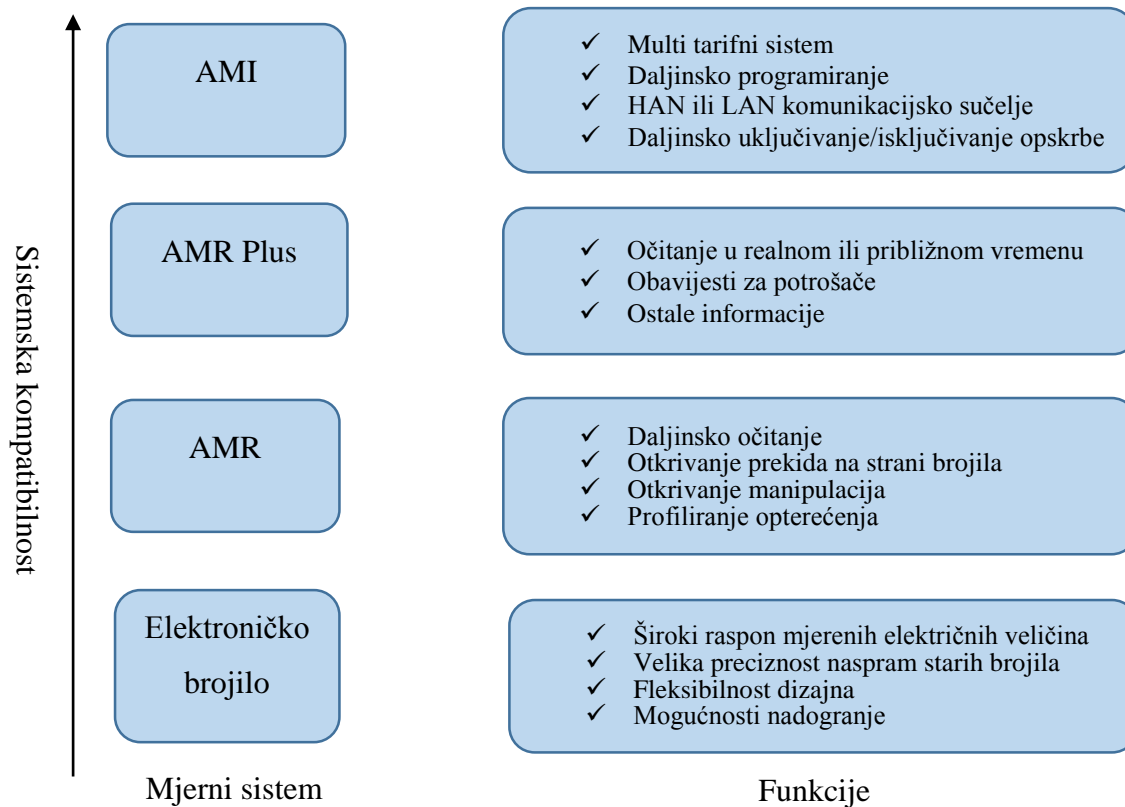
Sistemska kompatibilnost

AMI

✓ Multi tarifni sistem
✓ Daljinsko programiranje
✓ HAN ili LAN komunikacijsko sučelje
✓ Daljinsko uključivanje/isključivanje opskrbe

AMR Plus

✓ Očitanje u realnom ili približnom vremenu
✓ Obavijesti za potrošače
✓ Ostale informacije

AMR

✓ Daljinsko očitanje
✓ Otkrivanje prekida na strani brojila
✓ Otkrivanje manipulacija
✓ Profiliranje opterećenja

Elektroničko brojilo

✓ Široki raspon mjerenih električnih veličina
✓ Velika preciznost naspram starih brojila
✓ Fleksibilnost dizajna
✓ Mogućnosti nadogranje

Mjerni sistem

Funkcije